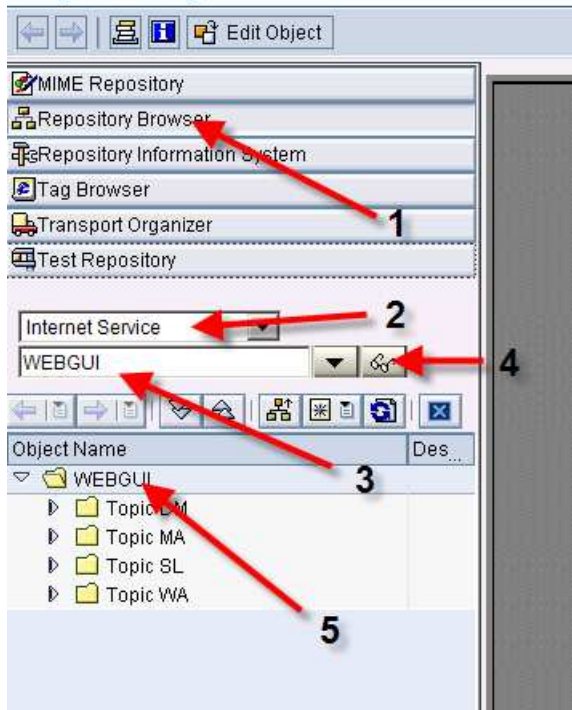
Edit Object

MIME Repository
Repository Browser
Repository Information System
Tag Browser
Transport Organizer
Test Repository

1

Internet Service
2
WEBGUI
4
3

Object Name | Des...
WEBGUI
Topic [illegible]M
Topic MA
Topic SL
Topic WA

5